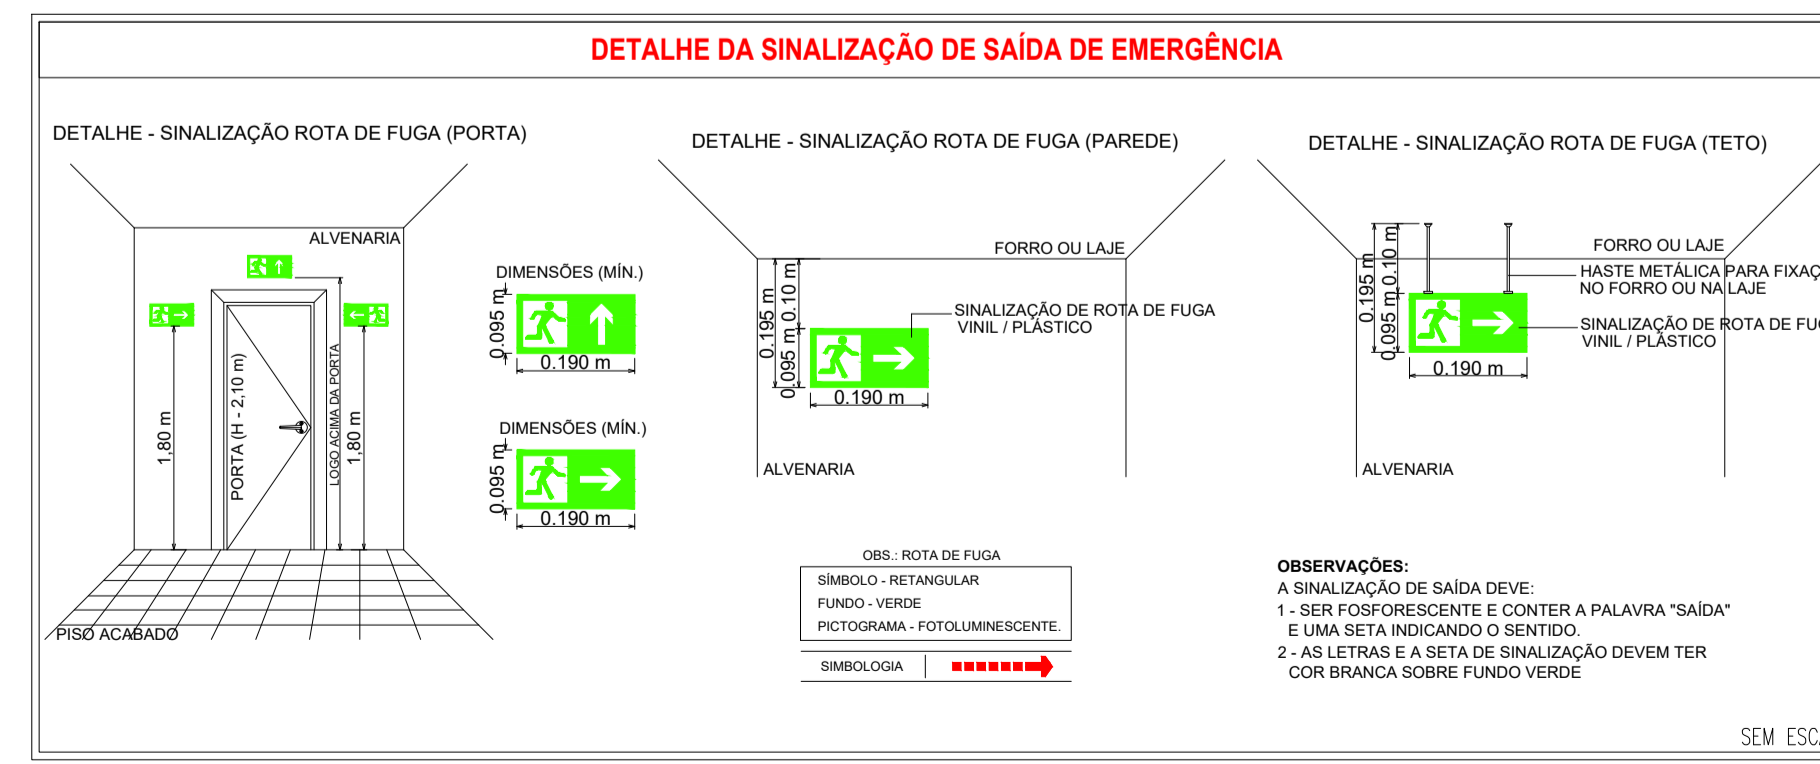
DETALHE DA SINALIZAÇÃO DE SAÍDA DE EMERGÊNCIA

DETALHE - SINALIZAÇÃO ROTA DE FUGA (PORTA)

ALVENARIA

1,80 m

PORTA (H - 2,10 m)

LOGO ACIMA DA PORTA

1,80 m

PISO ACABADO

DIMENSÕES (MÍN.)

0.095 m

0.190 m

DIMENSÕES (MÍN.)

0.095 m

0.190 m

DETALHE - SINALIZAÇÃO ROTA DE FUGA (PAREDE)

FORRO OU LAJE

0.195 m

0.10 m

0.095 m

SINALIZAÇÃO DE ROTA DE FUGA
VINIL / PLÁSTICO

0.190 m

ALVENARIA

DETALHE - SINALIZAÇÃO ROTA DE FUGA (TETO)

FORRO OU LAJE

HASTE METÁLICA PARA FIXAÇ
NO FORRO OU NA LAJE

0.195 m

0.10 m

0.095 m

SINALIZAÇÃO DE ROTA DE FU
VINIL / PLÁSTICO

0.190 m

ALVENARIA

OBS.: ROTA DE FUGA

SÍMBOLO - RETANGULAR
FUNDO - VERDE
PICTOGRAMA - FOTOLUMINESCENTE.

SIMBOLOGIA

OBSERVAÇÕES:
A SINALIZAÇÃO DE SAÍDA DEVE:
1 - SER FOSFORESCENTE E CONTER A PALAVRA "SAÍDA" E UMA SETA INDICANDO O SENTIDO.
2 - AS LETRAS E A SETA DE SINALIZAÇÃO DEVEM TER COR BRANCA SOBRE FUNDO VERDE

SEM ESC